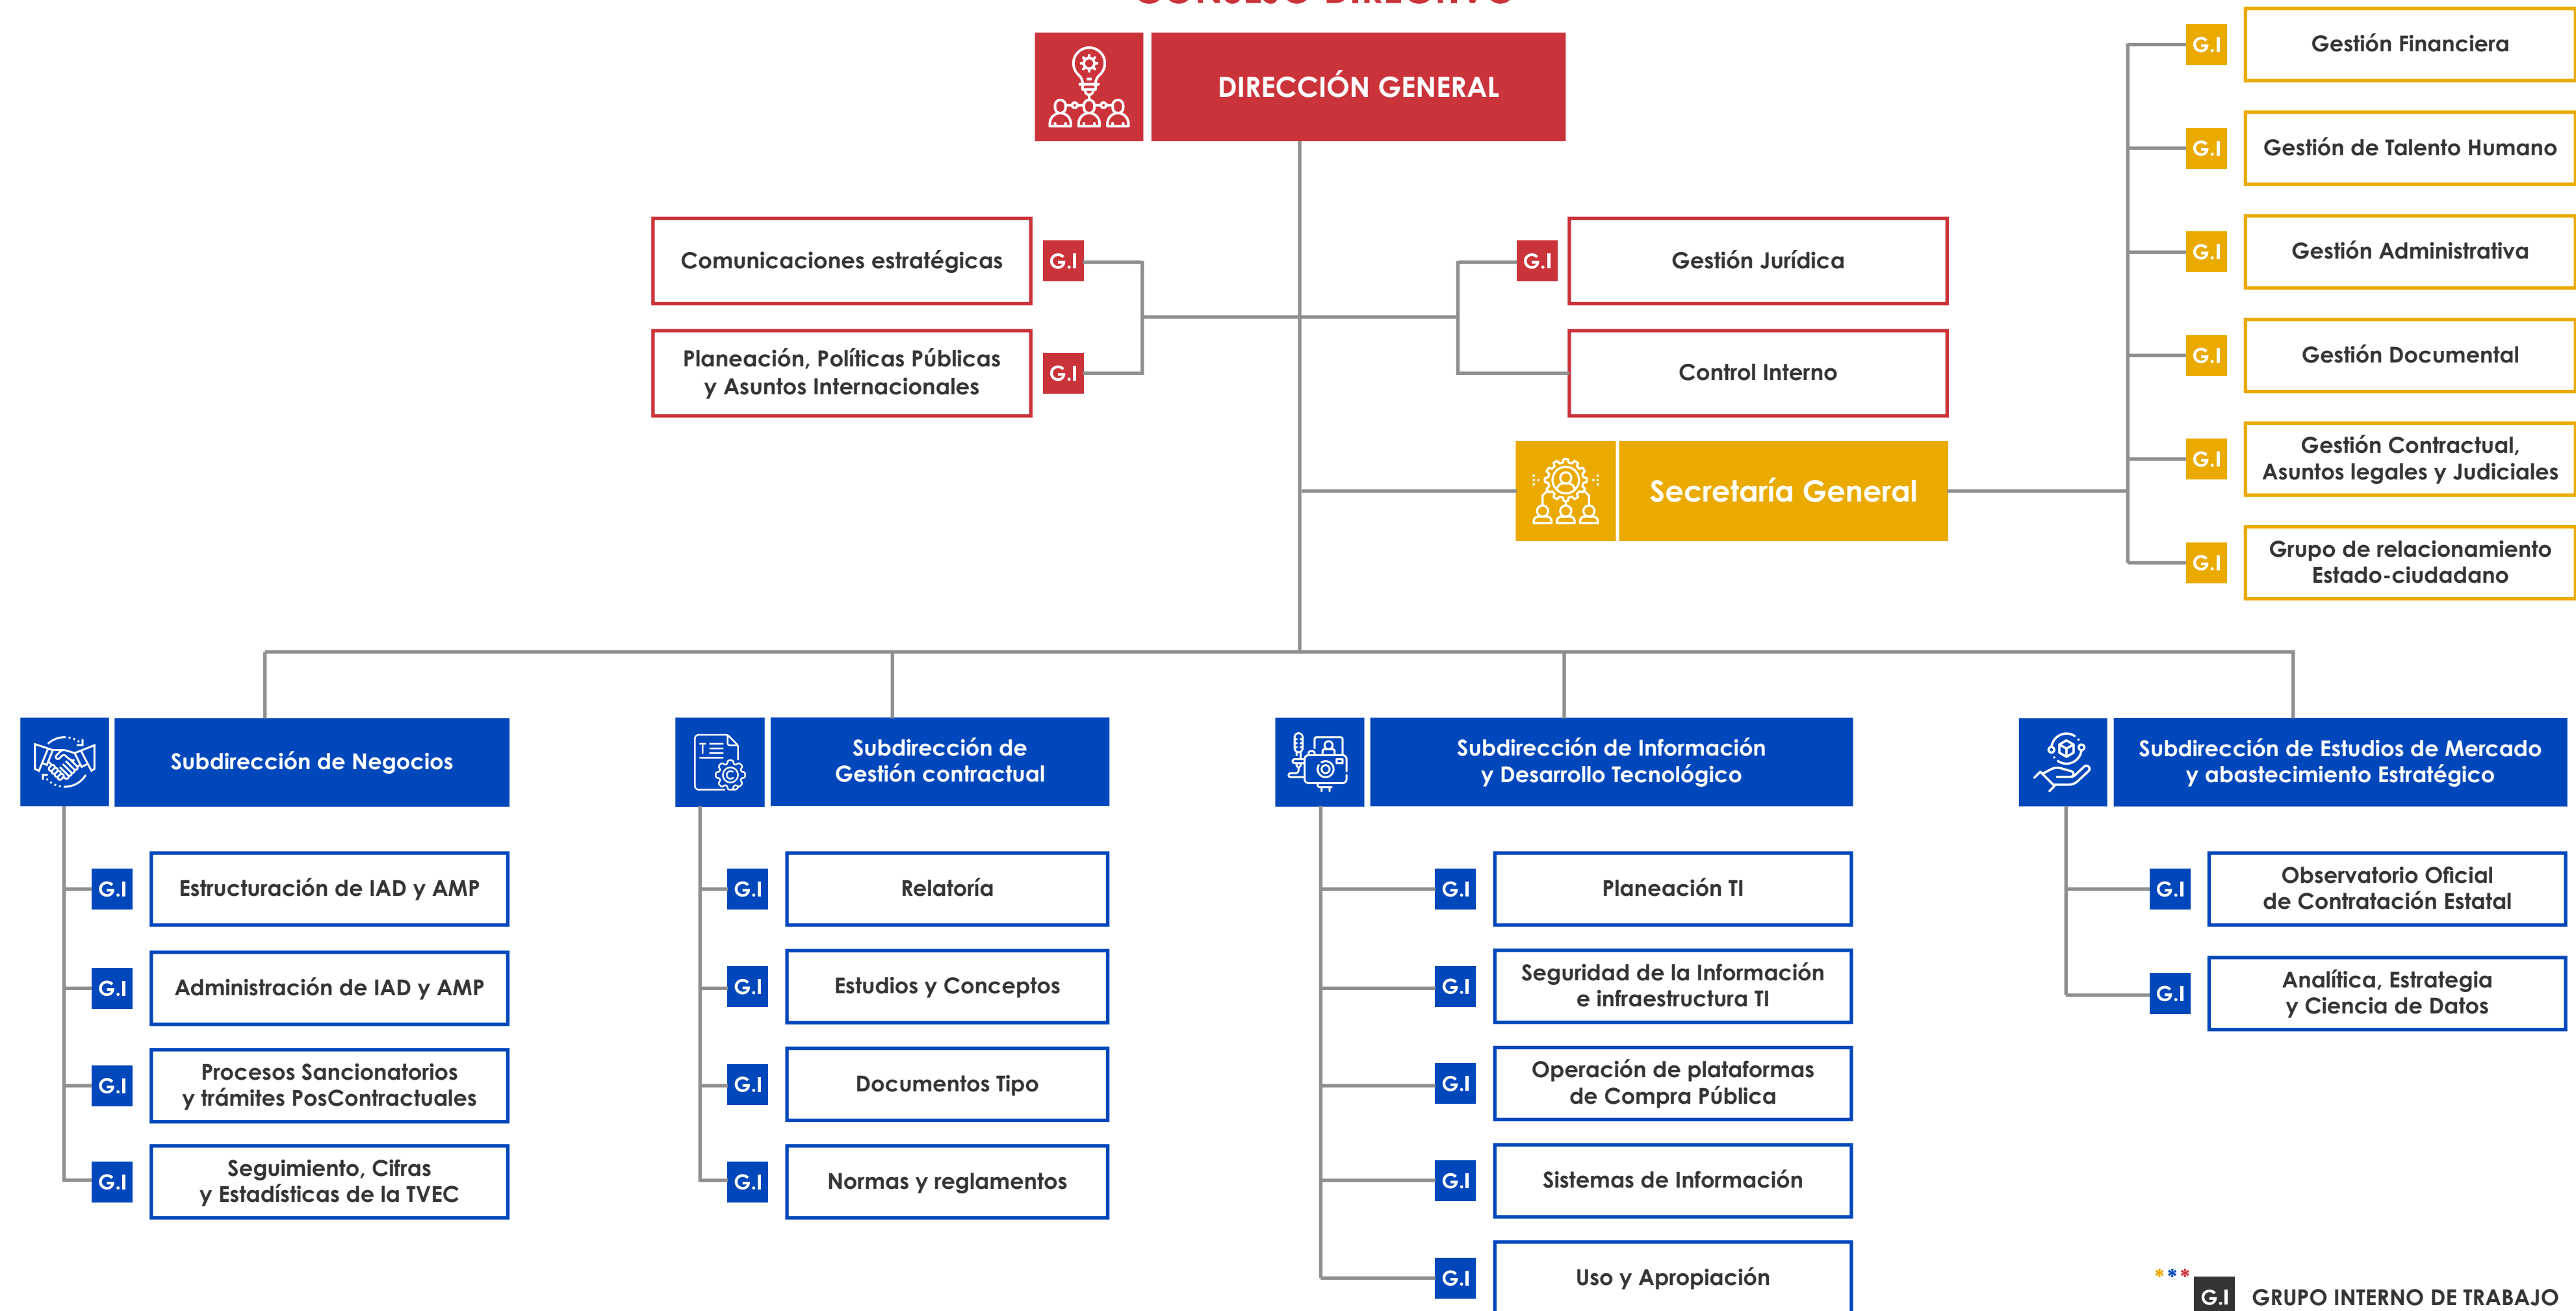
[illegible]

DIRECCIÓN GENERAL

G.I Comunicaciones estratégicas

G.I Planeación, Políticas Públicas y Asuntos Internacionales

G.I Gestión Jurídica

Control Interno

Secretaría General

G.I Gestión Financiera

G.I Gestión de Talento Humano

G.I Gestión Administrativa

G.I Gestión Documental

G.I Gestión Contractual, Asuntos legales y Judiciales

G.I Grupo de relacionamiento Estado-ciudadano

Subdirección de Negocios

G.I Estructuración de IAD y AMP

G.I Administración de IAD y AMP

G.I Procesos Sancionatorios y trámites PosContractuales

G.I Seguimiento, Cifras y Estadísticas de la TVEC

Subdirección de Gestión contractual

G.I Relatoría

G.I Estudios y Conceptos

G.I Documentos Tipo

G.I Normas y reglamentos

Subdirección de Información y Desarrollo Tecnológico

G.I Planeación TI

G.I Seguridad de la Información e infraestructura TI

G.I Operación de plataformas de Compra Pública

G.I Sistemas de Información

G.I Uso y Apropiación

Subdirección de Estudios de Mercado y abastecimiento Estratégico

G.I Observatorio Oficial de Contratación Estatal

G.I Analítica, Estrategia y Ciencia de Datos

G.I GRUPO INTERNO DE TRABAJO